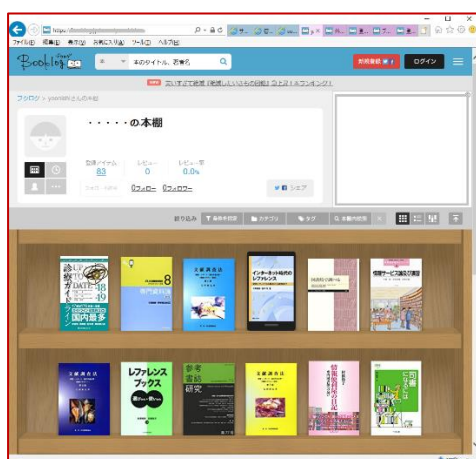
https://
ファイル(F) 編集(E) 表示(V) お気に入り(A) ツール(T) ヘルプ(H)
Booklog
本のタイトル、著者名
新規登録
ログイン
ついすぎて絶賛〔絶賛しいぶらの回想〕ウドミコ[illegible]
ブクログ › yoshidaさんの本棚
・・・・・の本棚
登録アイテム
83
レビュー
0
レビュー率
0.0%
0フォロー
0フォロワー
シェア
絞り込み
条件を設定
カテゴリ
タグ
本棚内検索
ガイド
国内最多
8
インターネット時代のレファレンス
情報サービス論
文献調査法
レファレンスブックス
参考図書研究
文献調査法
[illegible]
司書